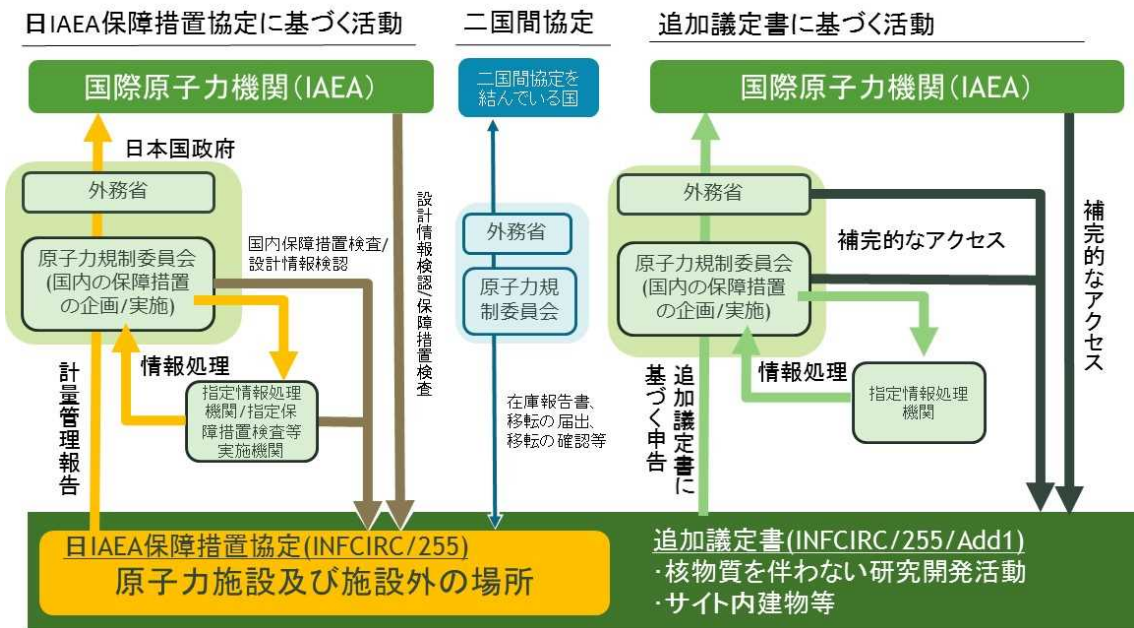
日IAEA保障措置協定に基づく活動

国際原子力機関(IAEA)

日本国政府

外務省

原子力規制委員会(国内の保障措置の企画/実施)

国内保障措置検査/設計情報検認

設計情報検認/保障措置検査

情報処理

指定情報処理機関/指定保障措置検査等実施機関

計量管理報告

二国間協定

二国間協定を結んでいる国

外務省

原子力規制委員会

在庫報告書、移転の届出、移転の確認等

追加議定書に基づく活動

国際原子力機関(IAEA)

外務省

補完的なアクセス

原子力規制委員会(国内の保障措置の企画/実施)

補完的なアクセス

情報処理

指定情報処理機関

追加議定書に基づく申告

日IAEA保障措置協定(INFCIRC/255)
原子力施設及び施設外の場所

追加議定書(INFCIRC/255/Add1)
・核物質を伴わない研究開発活動
・サイト内建物等